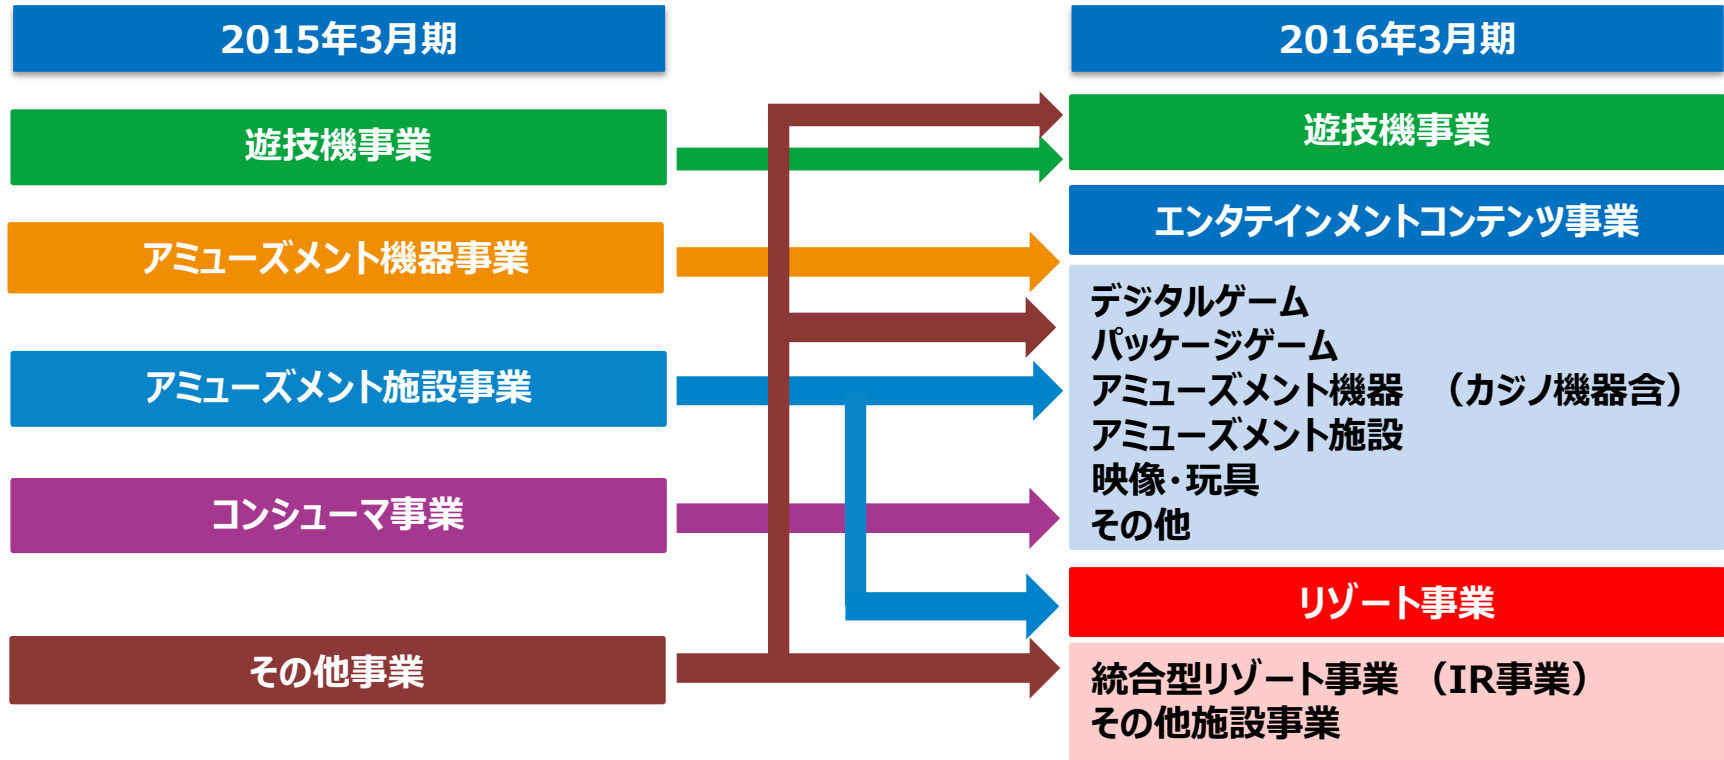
2015年3月期

遊技機事業

アミューズメント機器事業

アミューズメント施設事業

コンシューマ事業

その他事業

2016年3月期

遊技機事業

エンタテインメントコンテンツ事業

デジタルゲーム
パッケージゲーム
アミューズメント機器　（カジノ機器含）
アミューズメント施設
映像・玩具
その他

リゾート事業

統合型リゾート事業　（IR事業）
その他施設事業